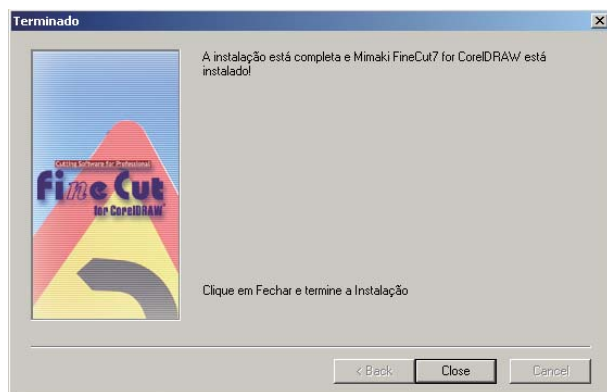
Terminado

Cutting Software for Professional
FineCut
for CorelDRAW

A instalação está completa e Mimaki FineCut7 for CorelDRAW está instalado!

Clique em Fechar e termine a Instalação

< Back
Close
Cancel